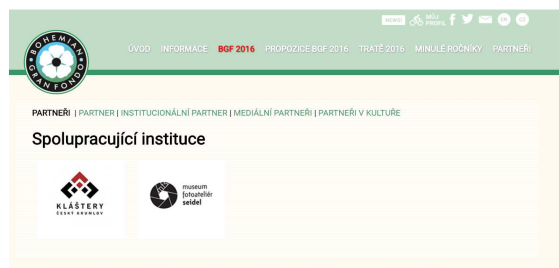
NEWS MŮJ PROFIL

BOHEMIAN GRAN FONDO

ÚVOD INFORMACE BGF 2016 PROPOZICE BGF 2016 TRATĚ 2016 MINULÉ ROČNÍKY PARTNEŘI

PARTNEŘI | PARTNER | INSTITUCIONÁLNÍ PARTNER | MEDIÁLNÍ PARTNEŘI | PARTNEŘI V KULTUŘE

Spolupracující instituce

KLÁŠTERY ČESKÝ KRUMLOV

museum fotoateliér seidel